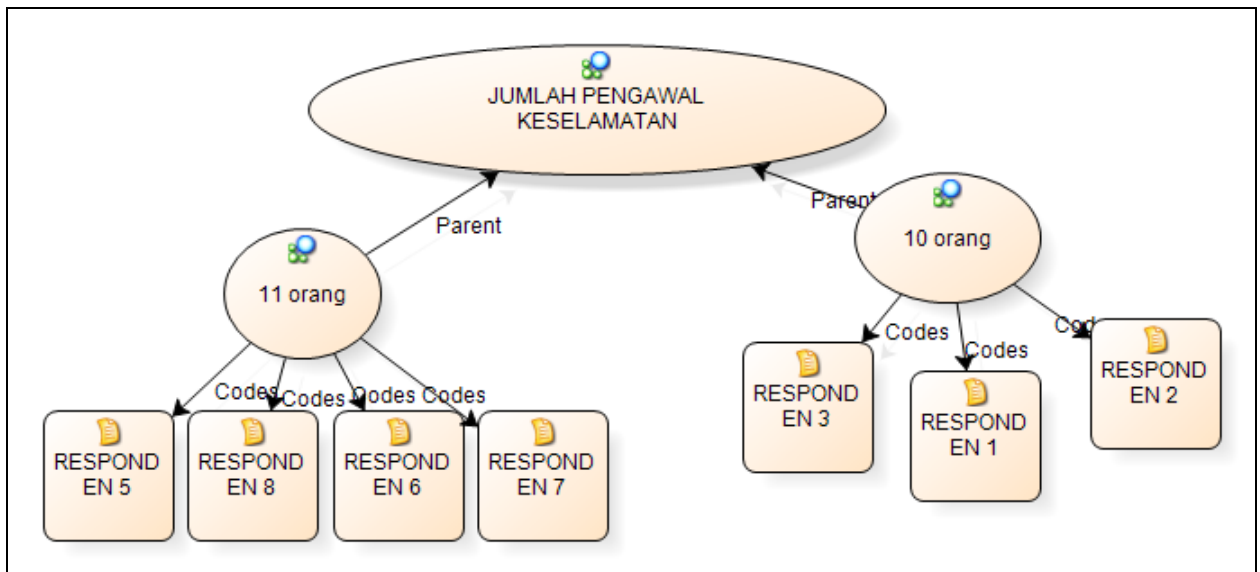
JUMLAH PENGAWAL KESELAMATAN

Parent

Parent

11 orang

10 orang

Codes

Codes

Codes

Codes

Codes

Codes

Codes

RESPONDEN 5

RESPONDEN 8

RESPONDEN 6

RESPONDEN 7

RESPONDEN 3

RESPONDEN 1

RESPONDEN 2